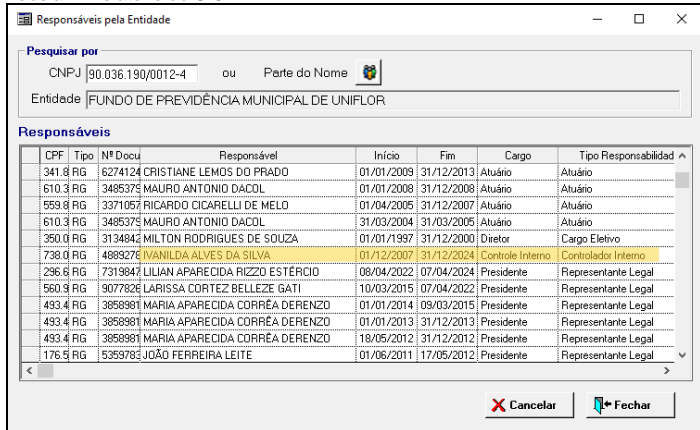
Responsáveis pela Entidade

Pesquisar por

CNPJ 90.036.190/0012-4 ou Parte do Nome

Entidade FUNDO DE PREVIDÊNCIA MUNICIPAL DE UNIFLOR

Responsáveis

| CPF | Tipo | Nº Docu | Responsável | Início | Fim | Cargo | Tipo Responsabilidad |
|---|---|---|---|---|---|---|---|
| 341.8 | RG | 6274124 | CRISTIANE LEMOS DO PRADO | 01/01/2009 | 31/12/2013 | Atuário | Atuário |
| 610.3 | RG | 348537 | MAURO ANTONIO DACOL | 01/01/2008 | 31/12/2008 | Atuário | Atuário |
| 559.8 | RG | 3371057 | RICARDO CICARELLI DE MELO | 01/04/2005 | 31/12/2007 | Atuário | Atuário |
| 610.3 | RG | 348537 | MAURO ANTONIO DACOL | 31/03/2004 | 31/03/2005 | Atuário | Atuário |
| 350.0 | RG | 3134842 | MILTON RODRIGUES DE SOUZA | 01/01/1997 | 31/12/2000 | Diretor | Cargo Eletivo |
| 738.0 | RG | 4889278 | IVANILDA ALVES DA SILVA | 01/12/2007 | 31/12/2024 | Controle Interno | Controlador Interno |
| 296.6 | RG | 7319847 | LILIAN APARECIDA RIZZO ESTÉRCIO | 08/04/2022 | 07/04/2024 | Presidente | Representante Legal |
| 560.9 | RG | 9077826 | LARISSA CORTEZ BELLEZE GATI | 10/03/2015 | 07/04/2022 | Presidente | Representante Legal |
| 493.4 | RG | 3858981 | MARIA APARECIDA CORRÊA DERENZO | 01/01/2014 | 09/03/2015 | Presidente | Representante Legal |
| 493.4 | RG | 3858981 | MARIA APARECIDA CORRÊA DERENZO | 01/01/2013 | 31/12/2013 | Presidente | Representante Legal |
| 493.4 | RG | 3858981 | MARIA APARECIDA CORRÊA DERENZO | 18/05/2012 | 31/12/2012 | Presidente | Representante Legal |
| 176.5 | RG | 5359783 | JOÃO FERREIRA LEITE | 01/06/2011 | 17/05/2012 | Presidente | Representante Legal |

Cancelar
Fechar